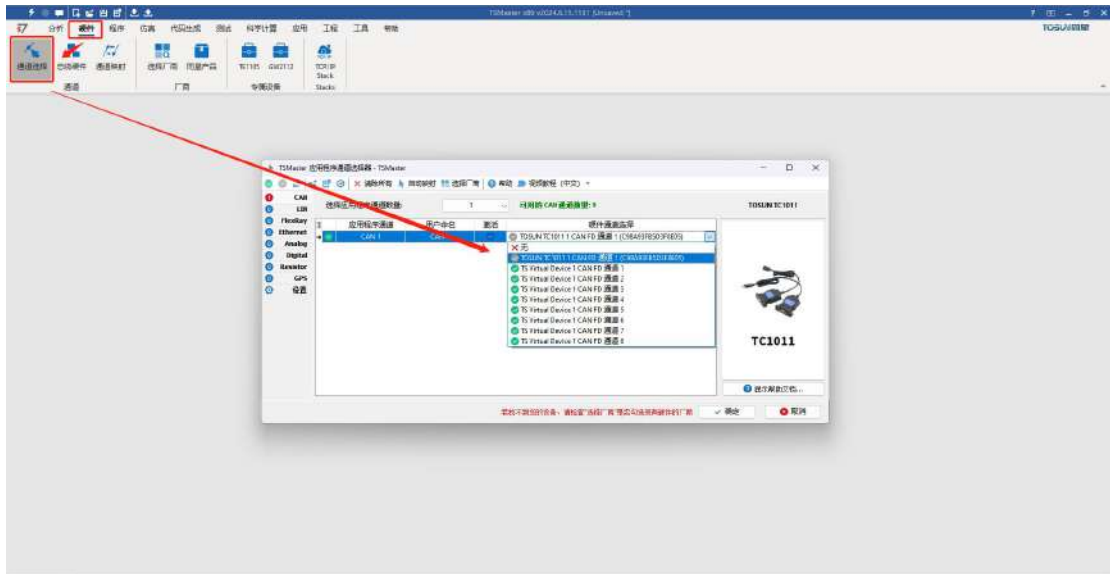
TSMaster x86 v2024.6.15.1137 [Unsaved *]

分析 硬件 程序 仿真 代码生成 测试 科学计算 应用 工程 工具 帮助

TOSUN同星

通道选择 总线硬件 通道映射 选择厂商 同星产品 TC1105 GW2112 TCP/IP Stack

通道 厂商 专用设备 Stacks

TSMaster 应用程序通道选择器 - TSMaster

清除所有 自动映射 选择厂商 帮助 视频教程 (中文)

CAN
LIN
FlexRay
Ethernet
Analog
Digital
Resistor
GPS
设置

选择应用程序通道数量: 1

可用的 CAN 通道数量: 9

TOSUN TC1011

| | 应用程序通道 | 用户命名 | 激活 | 硬件通道选择 |
|---|---|---|---|---|
| | CAN 1 | CAN1 | | TOSUN TC1011 1 CAN FD 通道 1 (C98A93F8E503F8E05) |

× 无
TOSUN TC1011 1 CAN FD 通道 1 (C98A93F8E503F8E05)
TS Virtual Device 1 CAN FD 通道 1
TS Virtual Device 1 CAN FD 通道 2
TS Virtual Device 1 CAN FD 通道 3
TS Virtual Device 1 CAN FD 通道 4
TS Virtual Device 1 CAN FD 通道 5
TS Virtual Device 1 CAN FD 通道 6
TS Virtual Device 1 CAN FD 通道 7
TS Virtual Device 1 CAN FD 通道 8

TC1011

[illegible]

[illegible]

确定 取消